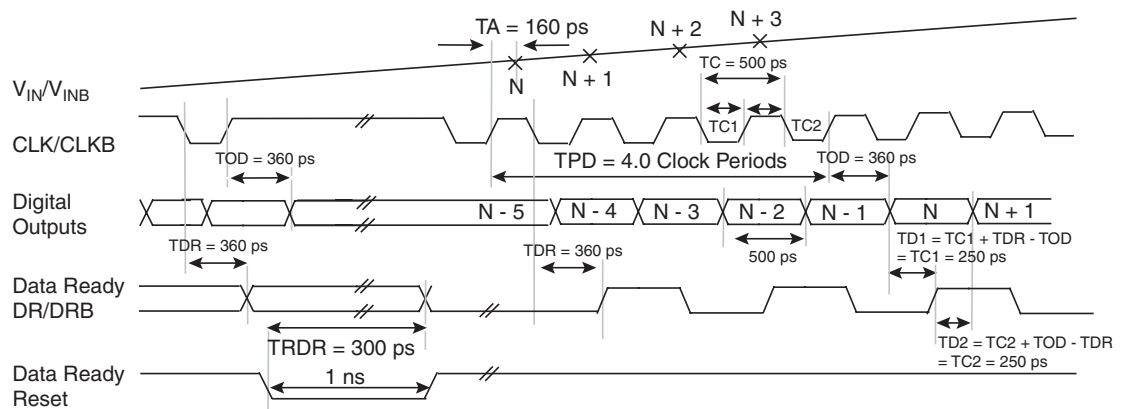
TA = 160 ps

N + 2

N + 3

N + 1

N

$V_{IN}/V_{INB}$

TC = 500 ps

TC1

TC2

CLK/CLKB

TOD = 360 ps

TPD = 4.0 Clock Periods

TOD = 360 ps

Digital Outputs

N - 5

N - 4

N - 3

N - 2

N - 1

N

N + 1

TDR = 360 ps

TDR = 360 ps

500 ps

TD1 = TC1 + TDR - TOD = TC1 = 250 ps

Data Ready DR/DRB

TRDR = 300 ps

TD2 = TC2 + TOD - TDR = TC2 = 250 ps

Data Ready Reset

1 ns